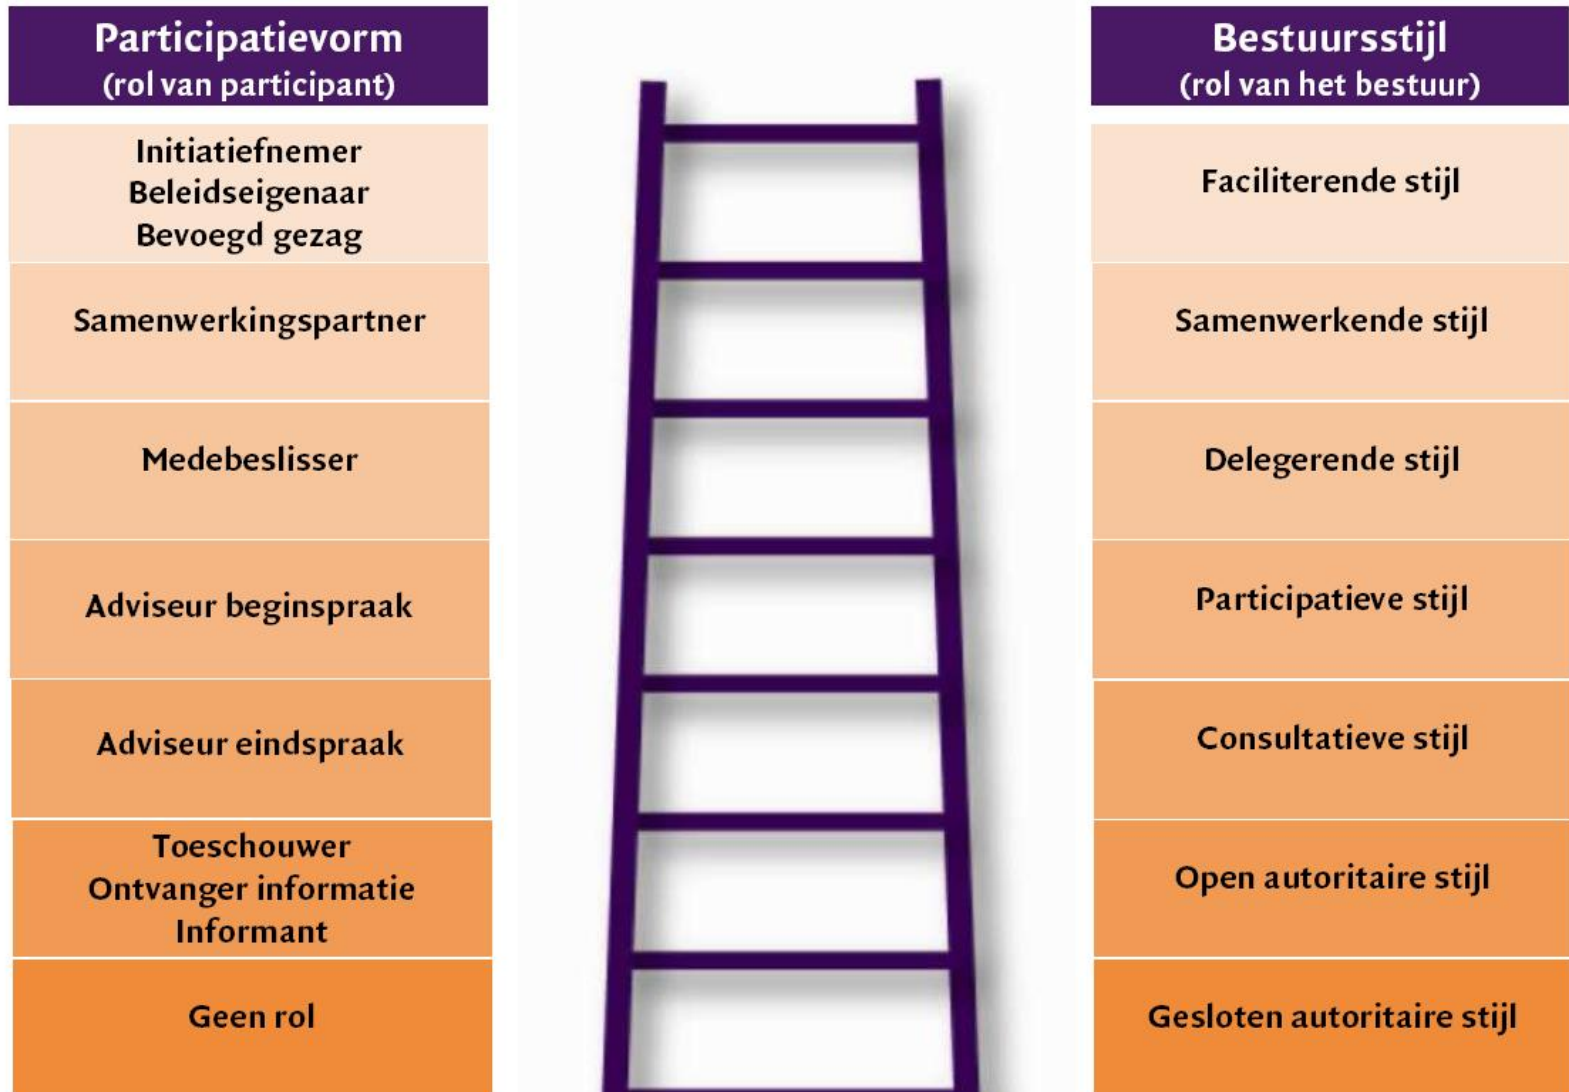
Participatievorm
(rol van participant)

Initiatiefnemer
Beleidseigenaar
Bevoegd gezag

Samenwerkingspartner

Medebeslisser

Adviseur beginspraak

Adviseur eindspraak

Toeschouwer
Ontvanger informatie
Informant

Geen rol

Bestuursstijl
(rol van het bestuur)

Faciliterende stijl

Samenwerkende stijl

Delegerende stijl

Participatieve stijl

Consultatieve stijl

Open autoritaire stijl

Gesloten autoritaire stijl